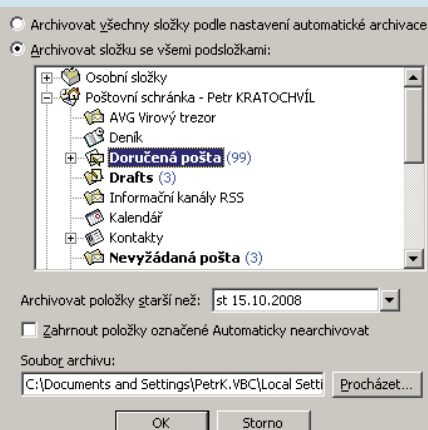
Archivovat všechny složky podle nastavení automatické archivace
Archivovat složku se všemi podsložkami:

Osobní složky
Poštovní schránka - Petr KRATOCHVÍL
AVG Virový trezor
Deník
Doručená pošta (99)
Drafts (3)
Informační kanály RSS
Kalendář
Kontakty
Nevyžádaná pošta (3)

Archivovat položky starší než: st 15.10.2008

Zahrnout položky označené Automaticky nearchivovat

Soubor archivu:
C:\Documents and Settings\PetrK.VBC\Local Setti Procházet...

OK Storno